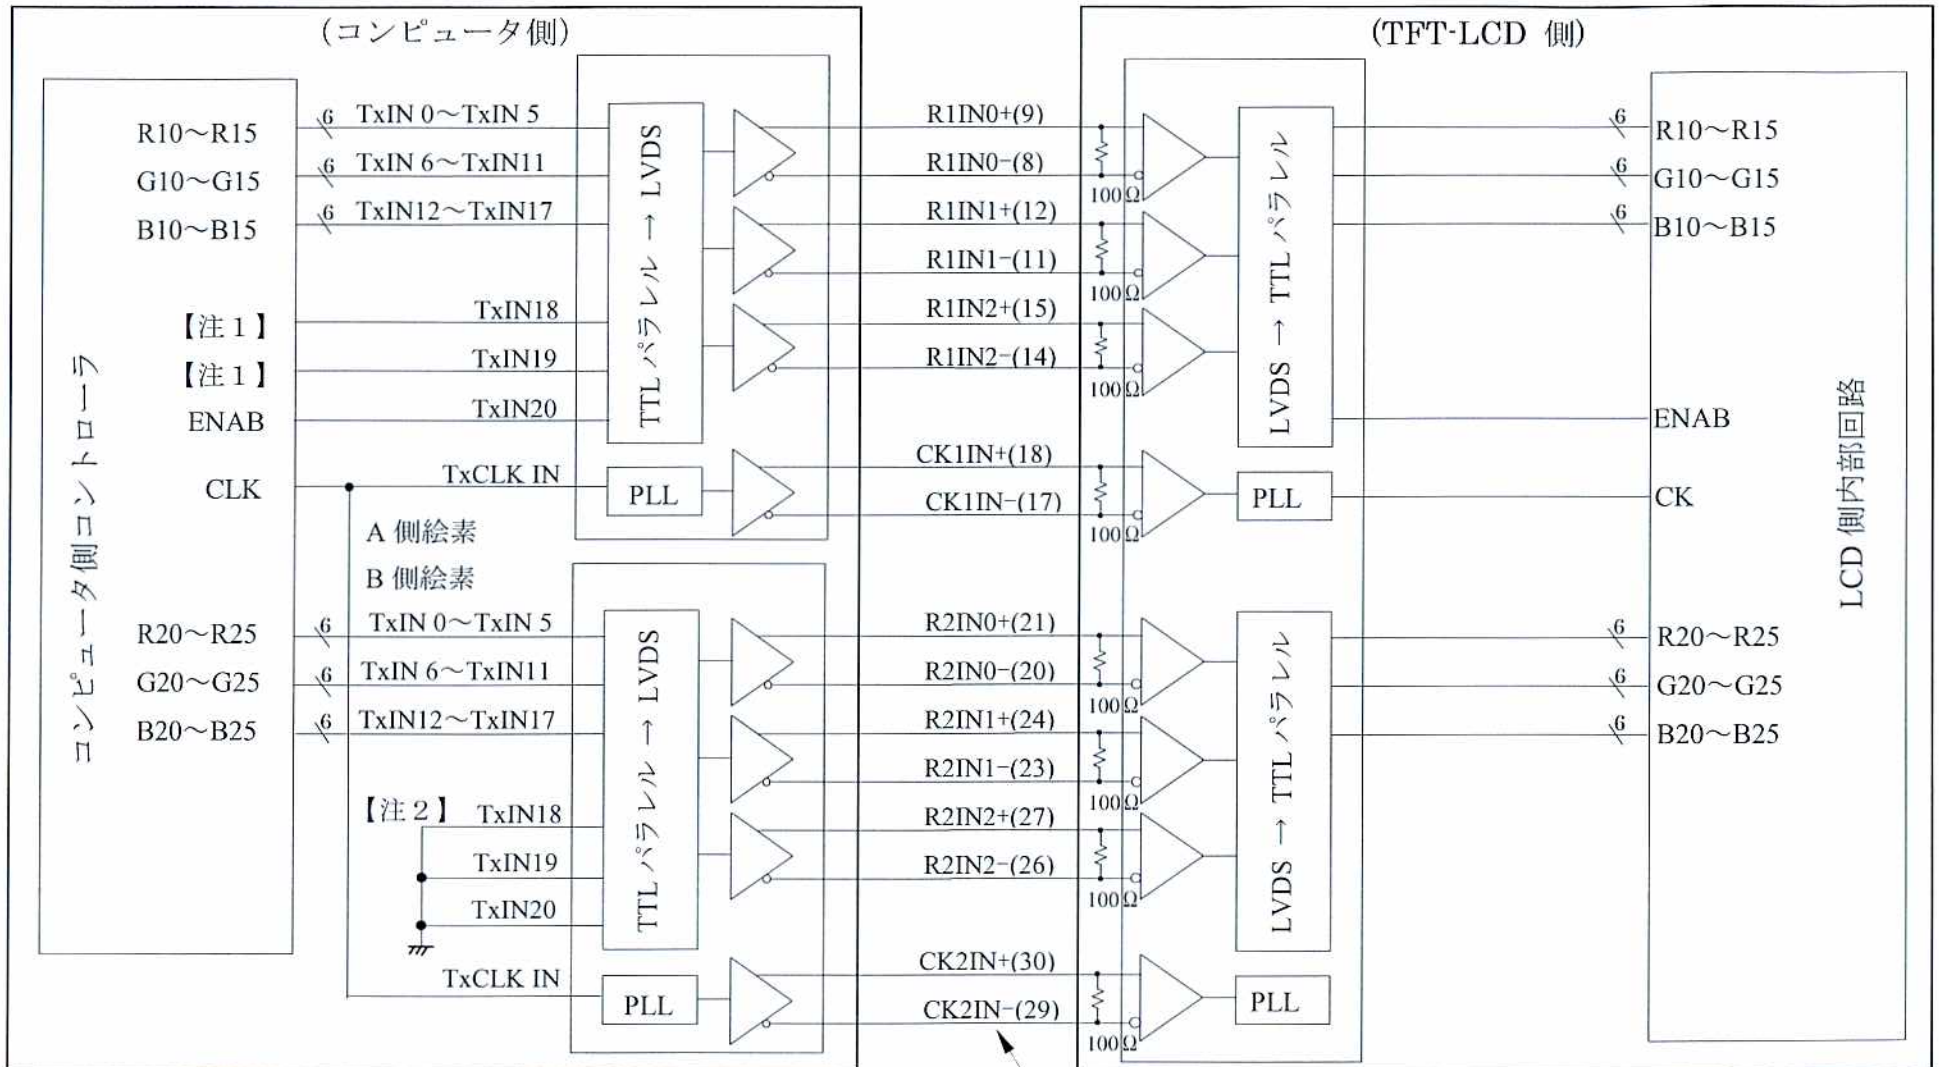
(コンピュータ側)

(TFT-LCD 側)

コンピュータ側コントローラ

R10～R15
G10～G15
B10～B15
【注1】
【注1】
ENAB
CLK

6 TxIN 0～TxIN 5
6 TxIN 6～TxIN11
6 TxIN12～TxIN17
TxIN18
TxIN19
TxIN20
TxCLK IN

TTL パラレル → LVDS
PLL

A 側絵素
B 側絵素

R20～R25
G20～G25
B20～B25

6 TxIN 0～TxIN 5
6 TxIN 6～TxIN11
6 TxIN12～TxIN17
【注2】 TxIN18
TxIN19
TxIN20
TxCLK IN

TTL パラレル → LVDS
PLL

R1IN0+(9)
R1IN0−(8)
R1IN1+(12)
R1IN1−(11)
R1IN2+(15)
R1IN2−(14)
CK1IN+(18)
CK1IN−(17)
R2IN0+(21)
R2IN0−(20)
R2IN1+(24)
R2IN1−(23)
R2IN2+(27)
R2IN2−(26)
CK2IN+(30)
CK2IN−(29)

100Ω
100Ω
100Ω
100Ω
100Ω
100Ω
100Ω
100Ω

LVDS → TTL パラレル
PLL
LVDS → TTL パラレル
PLL

6 R10～R15
6 G10～G15
6 B10～B15
ENAB
CK
6 R20～R25
6 G20～G25
6 B20～B25

LCD 側内部回路